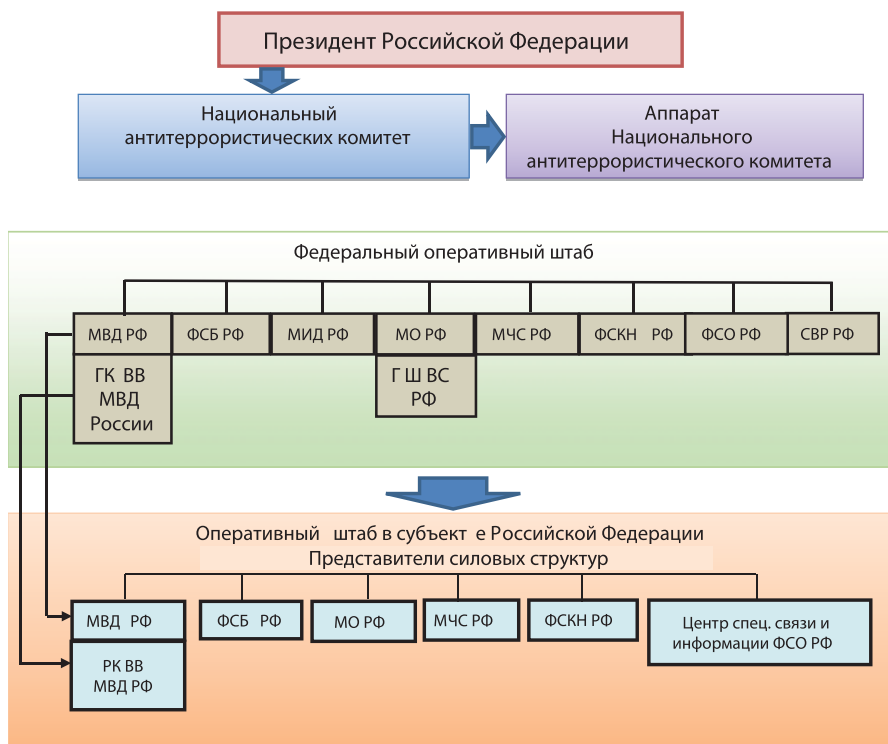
Президент Российской Федерации

Национальный антитеррористических комитет

Аппарат Национального антитеррористического комитета

Федеральный оперативный штаб

МВД РФ

ФСБ РФ

МИД РФ

МО РФ

МЧС РФ

ФСКН РФ

ФСО РФ

СВР РФ

ГК ВВ МВД России

Г Ш ВС РФ

Оперативный штаб в субъект е Российской Федерации
Представители силовых структур

МВД РФ

ФСБ РФ

МО РФ

МЧС РФ

ФСКН РФ

Центр спец. связи и информации ФСО РФ

РК ВВ МВД РФ